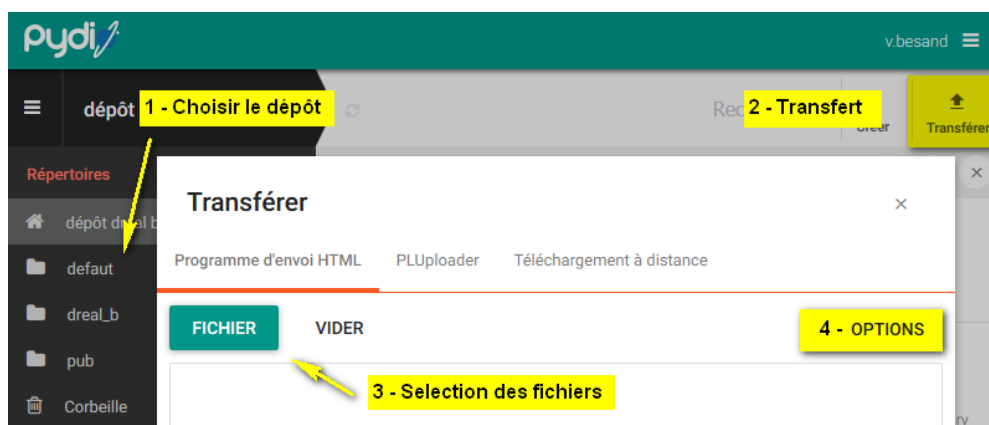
pydio

v.besand

dépôt 1 - Choisir le dépôt

Rec 2 - Transfert

Créer

Transférer

Répertoires

dépôt dreal b

defaut

dreal_b

pub

Corbeille

Transférer

×

Programme d'envoi HTML

PLUploader

Téléchargement à distance

FICHIER

VIDER

4 - OPTIONS

3 - Selection des fichiers